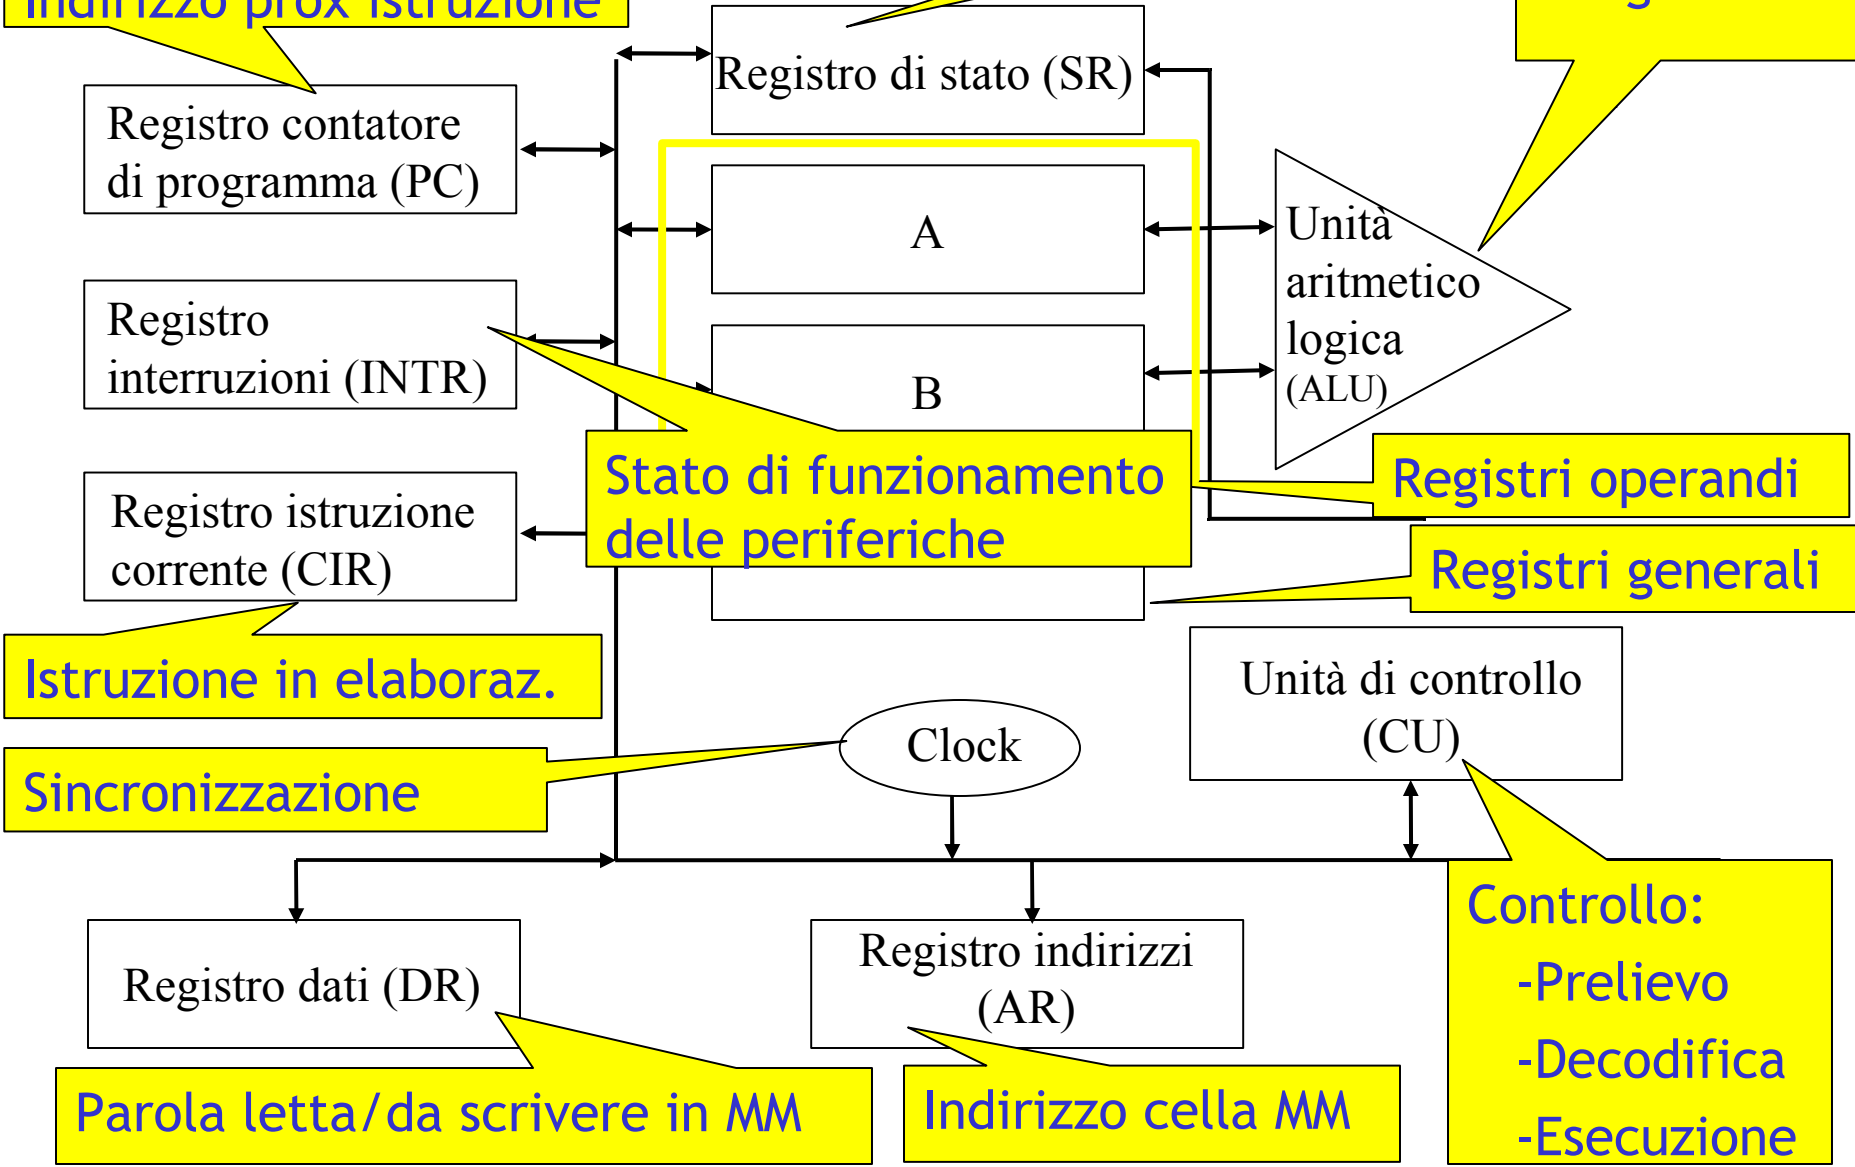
Indirizzo prox istruzione

Registro di stato (SR)

Registro contatore di programma (PC)

A

Unità aritmetico logica (ALU)

Registro interruzioni (INTR)

B

Stato di funzionamento delle periferiche

Registri operandi

Registro istruzione corrente (CIR)

Registri generali

Istruzione in elaboraz.

Unità di controllo (CU)

Clock

Sincronizzazione

Controllo:
-Prelievo
-Decodifica
-Esecuzione

Registro dati (DR)

Registro indirizzi (AR)

Parola letta/da scrivere in MM

Indirizzo cella MM